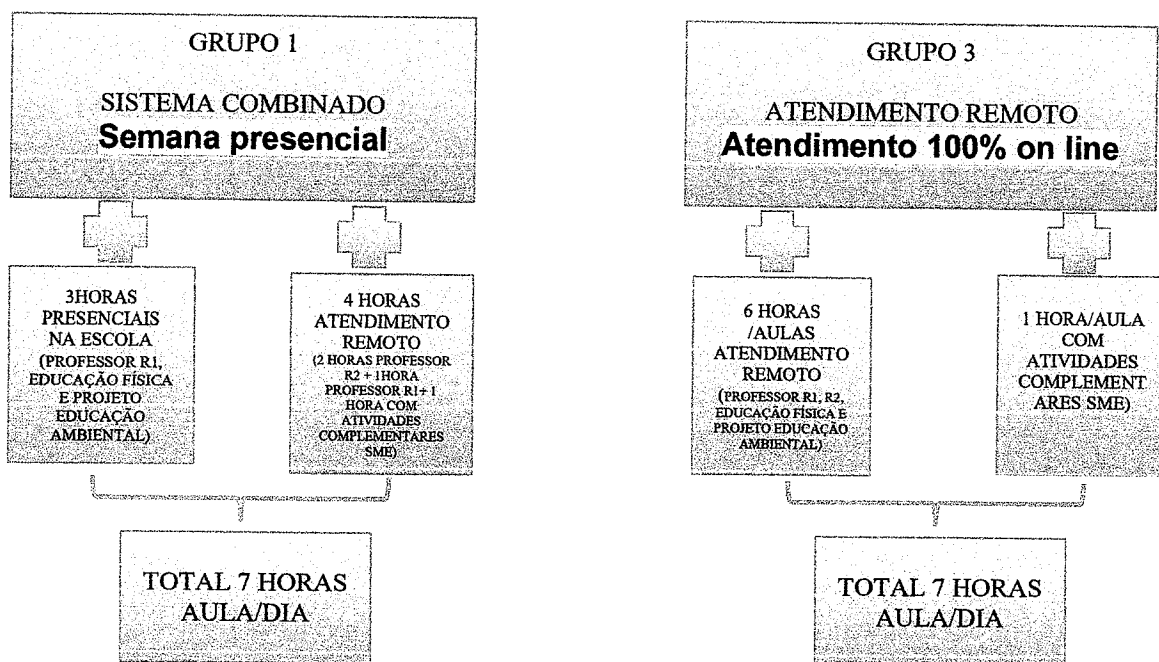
GRUPO 1

SISTEMA COMBINADO
Semana presencial

3HORAS PRESENCIAIS NA ESCOLA (PROFESSOR R1, EDUCAÇÃO FÍSICA E PROJETO EDUCAÇÃO AMBIENTAL)

4 HORAS ATENDIMENTO REMOTO (2 HORAS PROFESSOR R2 + 1HORA PROFESSOR R1+ 1 HORA COM ATIVIDADES COMPLEMENTARES SME)

TOTAL 7 HORAS AULA/DIA

GRUPO 3

ATENDIMENTO REMOTO
Atendimento 100% on line

6 HORAS /AULAS ATENDIMENTO REMOTO (PROFESSOR R1, R2, EDUCAÇÃO FÍSICA E PROJETO EDUCAÇÃO AMBIENTAL)

1 HORA/AULA COM ATIVIDADES COMPLEMENTARES SME)

TOTAL 7 HORAS AULA/DIA